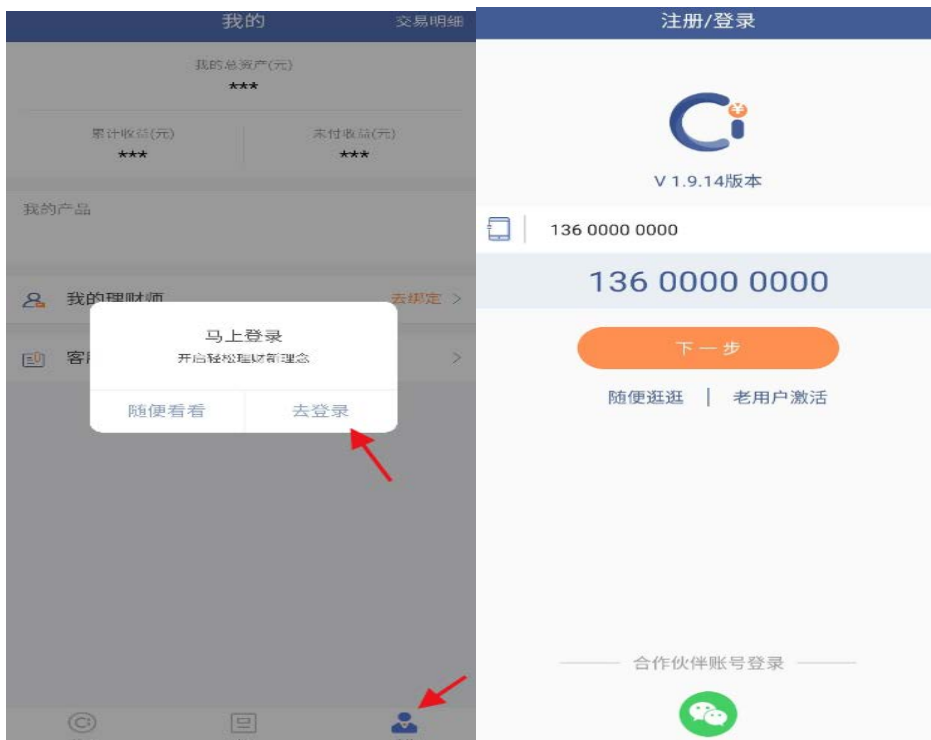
我的

交易明细

我的总资产(元)
***

累计收益(元)
***

未付收益(元)
***

我的产品

我的理财师

去绑定 >

客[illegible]

>

马上登录
开启轻松理财新理念

随便看看

去登录

注册/登录

V 1.9.14版本

136 0000 0000

136 0000 0000

下一步

随便逛逛 | 老用户激活

合作伙伴账号登录